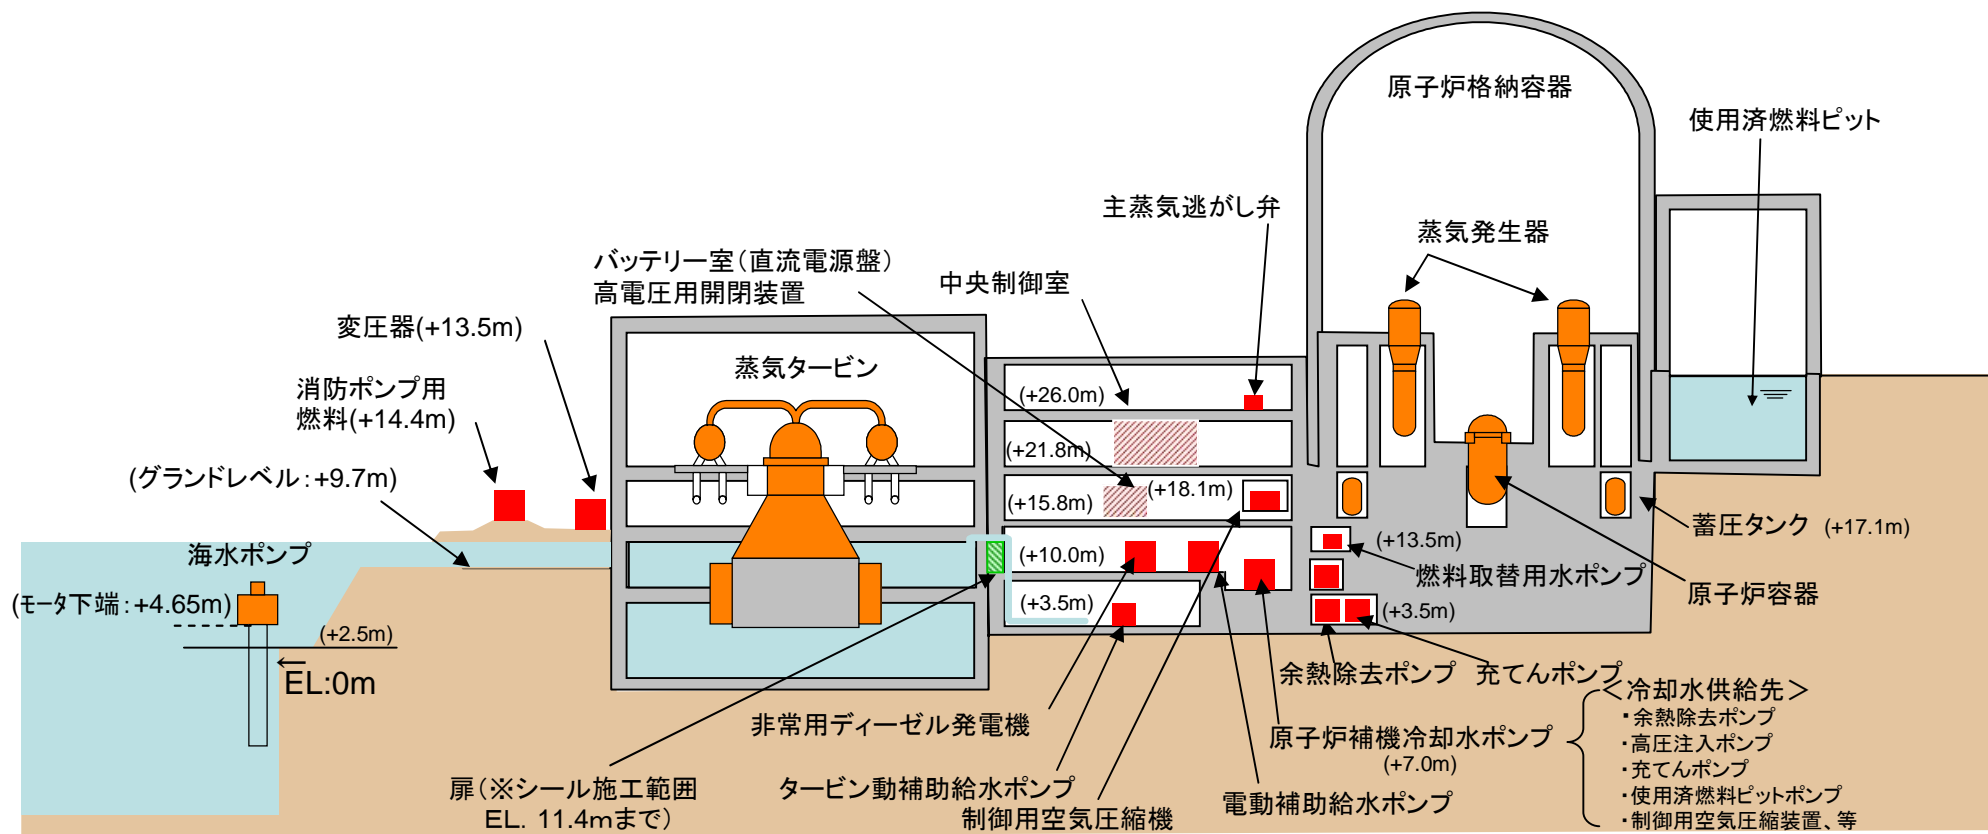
原子炉格納容器

使用済燃料ピット

主蒸気逃がし弁

蒸気発生器

バッテリー室（直流電源盤）
高電圧用開閉装置

中央制御室

変圧器(+13.5m)

蒸気タービン

消防ポンプ用
燃料(+14.4m)

(+26.0m)

(+21.8m)

(+15.8m)

(+18.1m)

(グランドレベル：+9.7m)

海水ポンプ

(+10.0m)

(+13.5m)

蓄圧タンク (+17.1m)

燃料取替用水ポンプ

原子炉容器

(モータ下端：+4.65m)

(+3.5m)

(+3.5m)

(+2.5m)

EL:0m

余熱除去ポンプ　充てんポンプ

＜冷却水供給先＞
・余熱除去ポンプ
・高圧注入ポンプ
・充てんポンプ
・使用済燃料ピットポンプ
・制御用空気圧縮装置、等

非常用ディーゼル発電機

原子炉補機冷却水ポンプ
(+7.0m)

扉（※シール施工範囲
EL. 11.4mまで）

タービン動補助給水ポンプ

制御用空気圧縮機

電動補助給水ポンプ